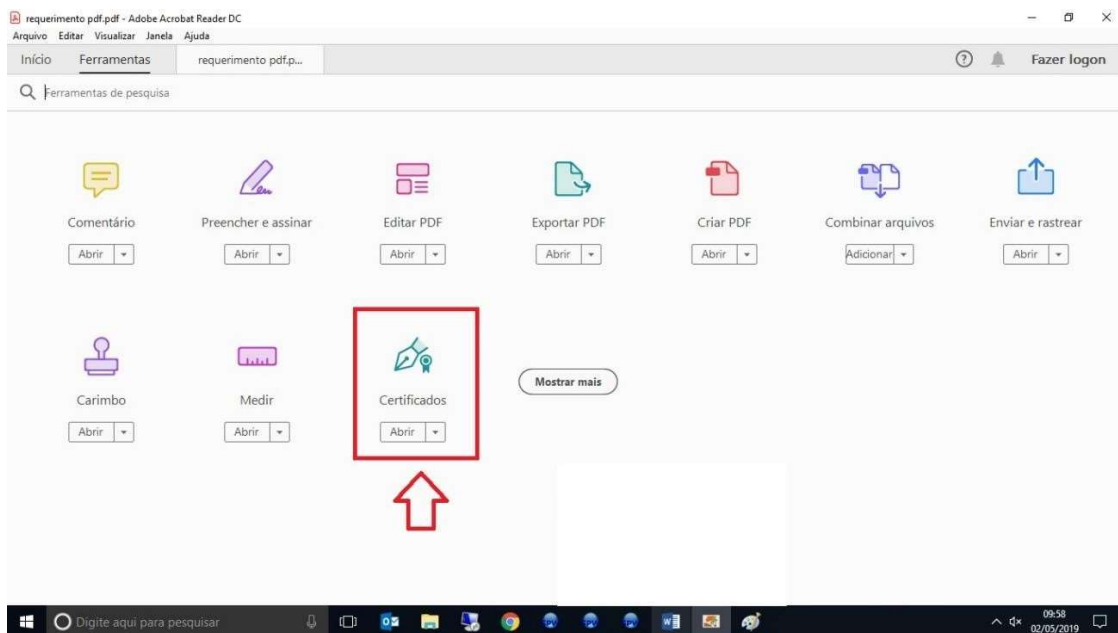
requerimento pdf.pdf - Adobe Acrobat Reader DC
Arquivo Editar Visualizar Janela Ajuda
Início Ferramentas requerimento pdf.p...
Fazer logon
Ferramentas de pesquisa

Comentário
Abrir

Preencher e assinar
Abrir

Editar PDF
Abrir

Exportar PDF
Abrir

Criar PDF
Abrir

Combinar arquivos
Adicionar

Enviar e rastrear
Abrir

Carimbo
Abrir

Medir
Abrir

Certificados
Abrir

Mostrar mais

Digite aqui para pesquisar
09:58
02/05/2019